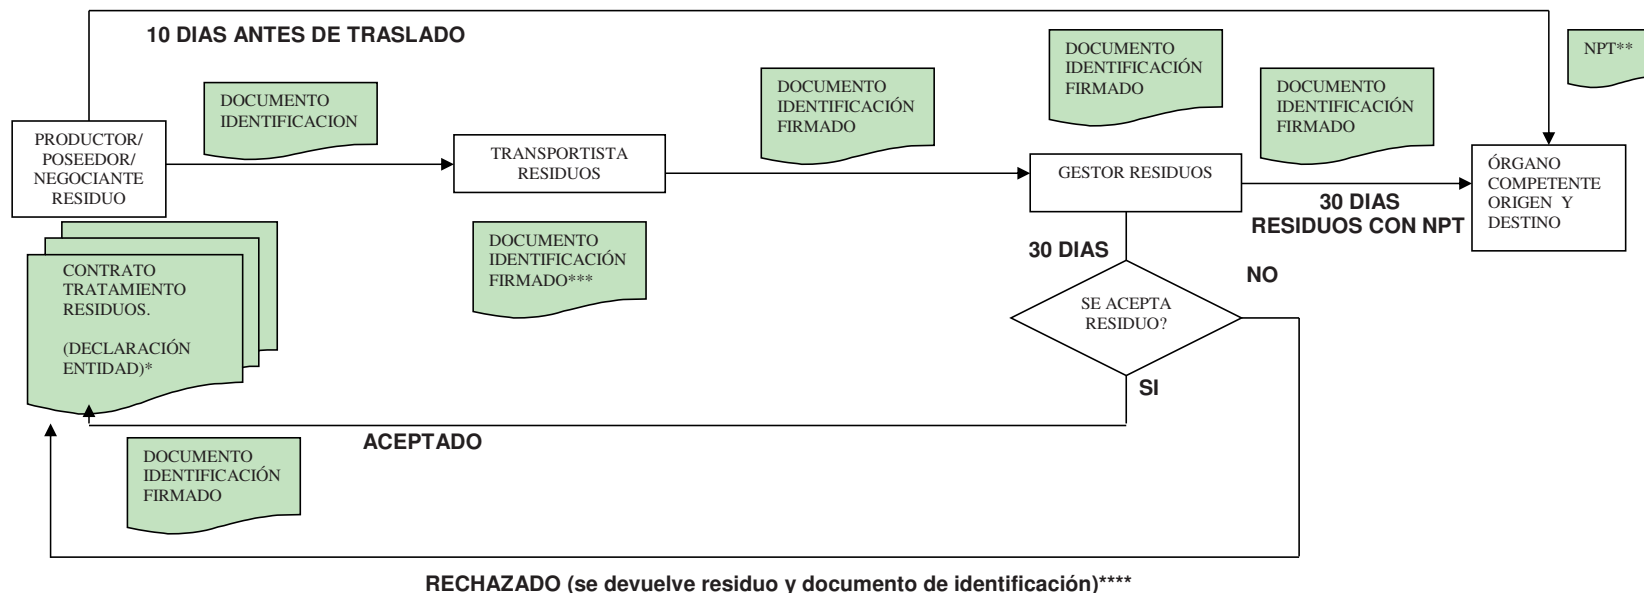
10 DIAS ANTES DE TRASLADO

DOCUMENTO IDENTIFICACION

DOCUMENTO IDENTIFICACIÓN FIRMADO

DOCUMENTO IDENTIFICACIÓN FIRMADO

DOCUMENTO IDENTIFICACIÓN FIRMADO

NPT**

PRODUCTOR/ POSEEDOR/ NEGOCIANTE RESIDUO

TRANSPORTISTA RESIDUOS

GESTOR RESIDUOS

ÓRGANO COMPETENTE ORIGEN Y DESTINO

30 DIAS RESIDUOS CON NPT

CONTRATO TRATAMIENTO RESIDUOS.

(DECLARACIÓN ENTIDAD)*

DOCUMENTO IDENTIFICACIÓN FIRMADO***

30 DIAS

NO

SE ACEPTA RESIDUO?

SI

ACEPTADO

DOCUMENTO IDENTIFICACIÓN FIRMADO

RECHAZADO (se devuelve residuo y documento de identificación)****